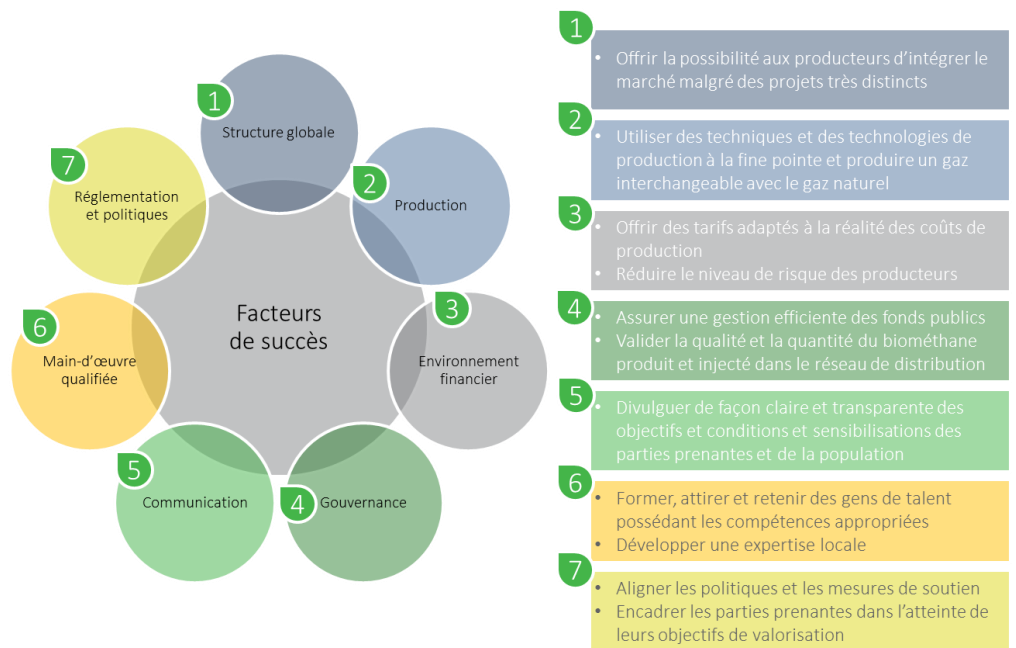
Facteurs de succès

1 Structure globale

2 Production

3 Environnement financier

4 Gouvernance

5 Communication

6 Main-d'œuvre qualifiée

7 Réglementation et politiques

1
• Offrir la possibilité aux producteurs d'intégrer le marché malgré des projets très distincts

2
• Utiliser des techniques et des technologies de production à la fine pointe et produire un gaz interchangeable avec le gaz naturel

3
• Offrir des tarifs adaptés à la réalité des coûts de production
• Réduire le niveau de risque des producteurs

4
• Assurer une gestion efficiente des fonds publics
• Valider la qualité et la quantité du biométhane produit et injecté dans le réseau de distribution

5
• Divulguer de façon claire et transparente des objectifs et conditions et sensibilisations des parties prenantes et de la population

6
• Former, attirer et retenir des gens de talent possédant les compétences appropriées
• Développer une expertise locale

7
• Aligner les politiques et les mesures de soutien
• Encadrer les parties prenantes dans l'atteinte de leurs objectifs de valorisation